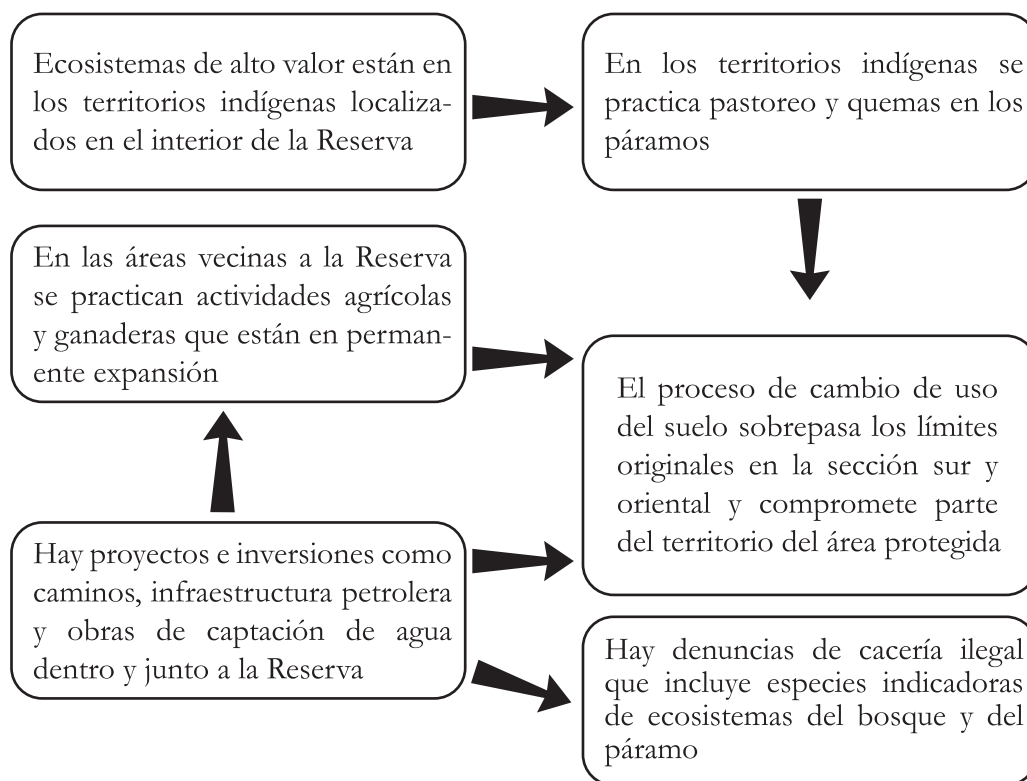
Ecosistemas de alto valor están en los territorios indígenas localizados en el interior de la Reserva

En los territorios indígenas se practica pastoreo y quemas en los páramos

En las áreas vecinas a la Reserva se practican actividades agrícolas y ganaderas que están en permanente expansión

El proceso de cambio de uso del suelo sobrepasa los límites originales en la sección sur y oriental y compromete parte del territorio del área protegida

Hay proyectos e inversiones como caminos, infraestructura petrolera y obras de captación de agua dentro y junto a la Reserva

Hay denuncias de cacería ilegal que incluye especies indicadoras de ecosistemas del bosque y del páramo